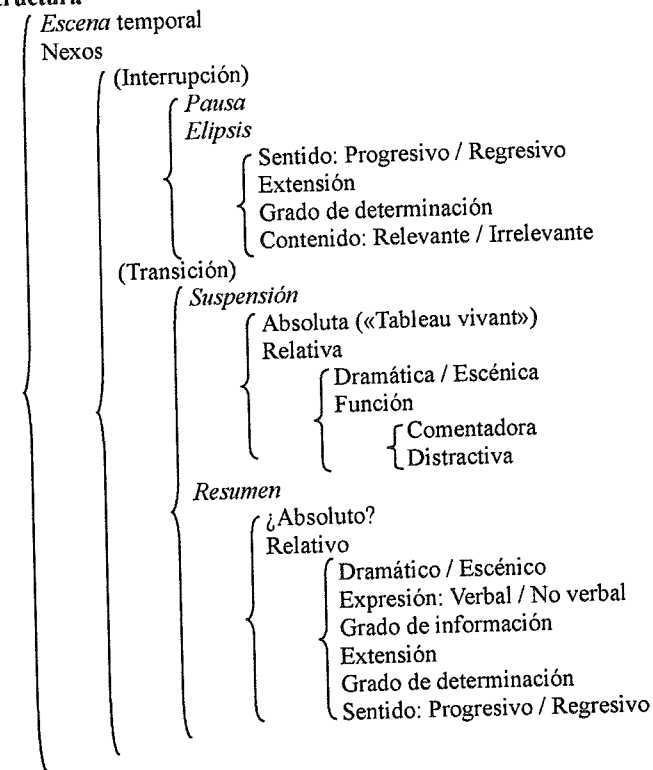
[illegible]ructura

Escena temporal
Nexos
(Interrupción)
Pausa
Elipsis
Sentido: Progresivo / Regresivo
Extensión
Grado de determinación
Contenido: Relevante / Irrelevante
(Transición)
Suspensión
Absoluta («Tableau vivant»)
Relativa
Dramática / Escénica
Función
Comentadora
Distractiva
Resumen
¿Absoluto?
Relativo
Dramático / Escénico
Expresión: Verbal / No verbal
Grado de información
Extensión
Grado de determinación
Sentido: Progresivo / Regresivo